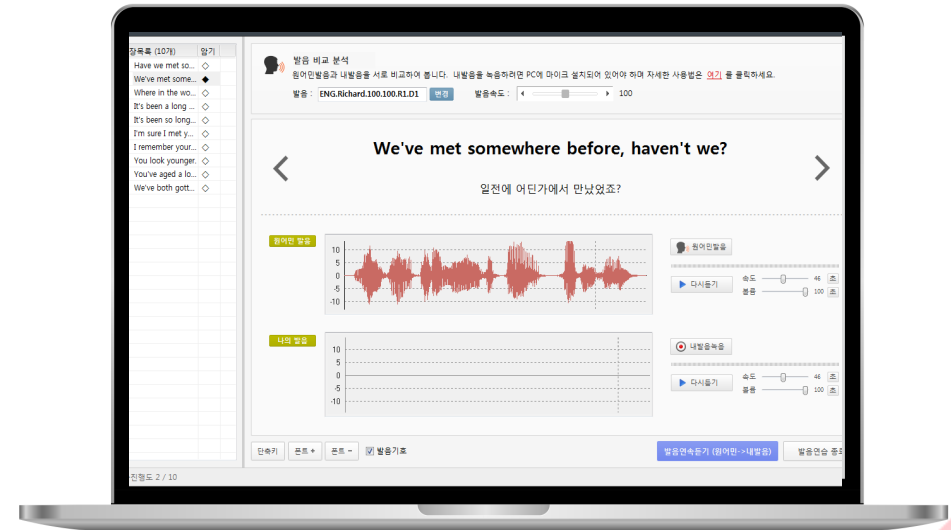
장목록 (10개) 암기
Have we met so... ◇
We've met some... ◆
Where in the wo... ◇
It's been a long ... ◇
It's been so long... ◇
I'm sure I met y... ◇
I remember your... ◇
You look younger. ◇
You've aged a lo... ◇
We've both gott... ◇

발음 비교 분석
원어민발음과 내발음을 서로 비교하여 봅니다. 내발음을 녹음하려면 PC에 마이크 설치되어 있어야 하며 자세한 사용법은 여기 를 클릭하세요.
발음 : ENG.Richard.100.100.R1.D1 변경 발음속도 : 100

We've met somewhere before, haven't we?
일전에 어딘가에서 만났었죠?

원어민 발음
10
5
0
-5
-10
원어민발음
다시듣기
속도 46 초
볼륨 100 초

나의 발음
10
5
0
-5
-10
내발음녹음
다시듣기
속도 46 초
볼륨 100 초

단축키 폰트 + 폰트 - 발음기호
발음연속듣기 (원어민->내발음) 발음연습 종

진행도 2 / 10